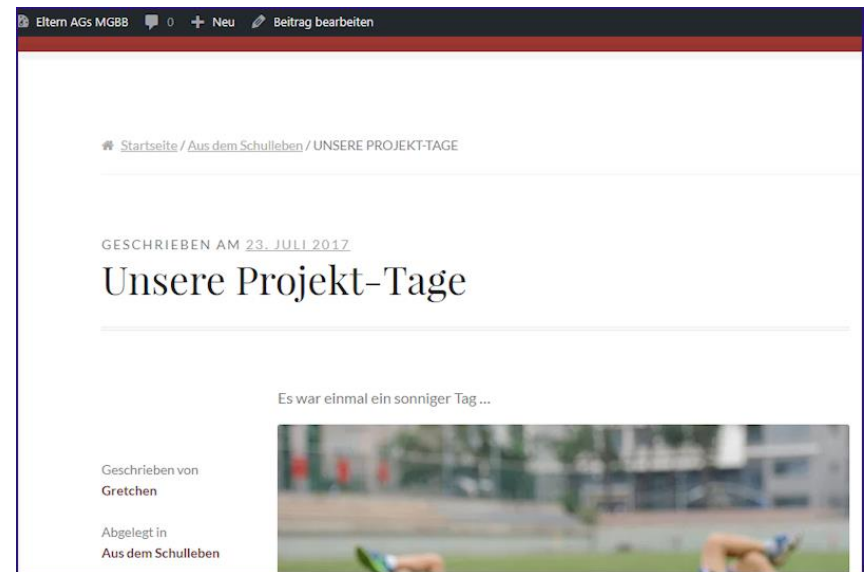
Eltern AGs MGBB 0 + Neu Beitrag bearbeiten

Startseite / Aus dem Schulleben / UNSERE PROJEKT-TAGE

GESCHRIEBEN AM 23. JULI 2017

Unsere Projekt-Tage

Es war einmal ein sonniger Tag …

Geschrieben von
Gretchen

Abgelegt in
Aus dem Schulleben